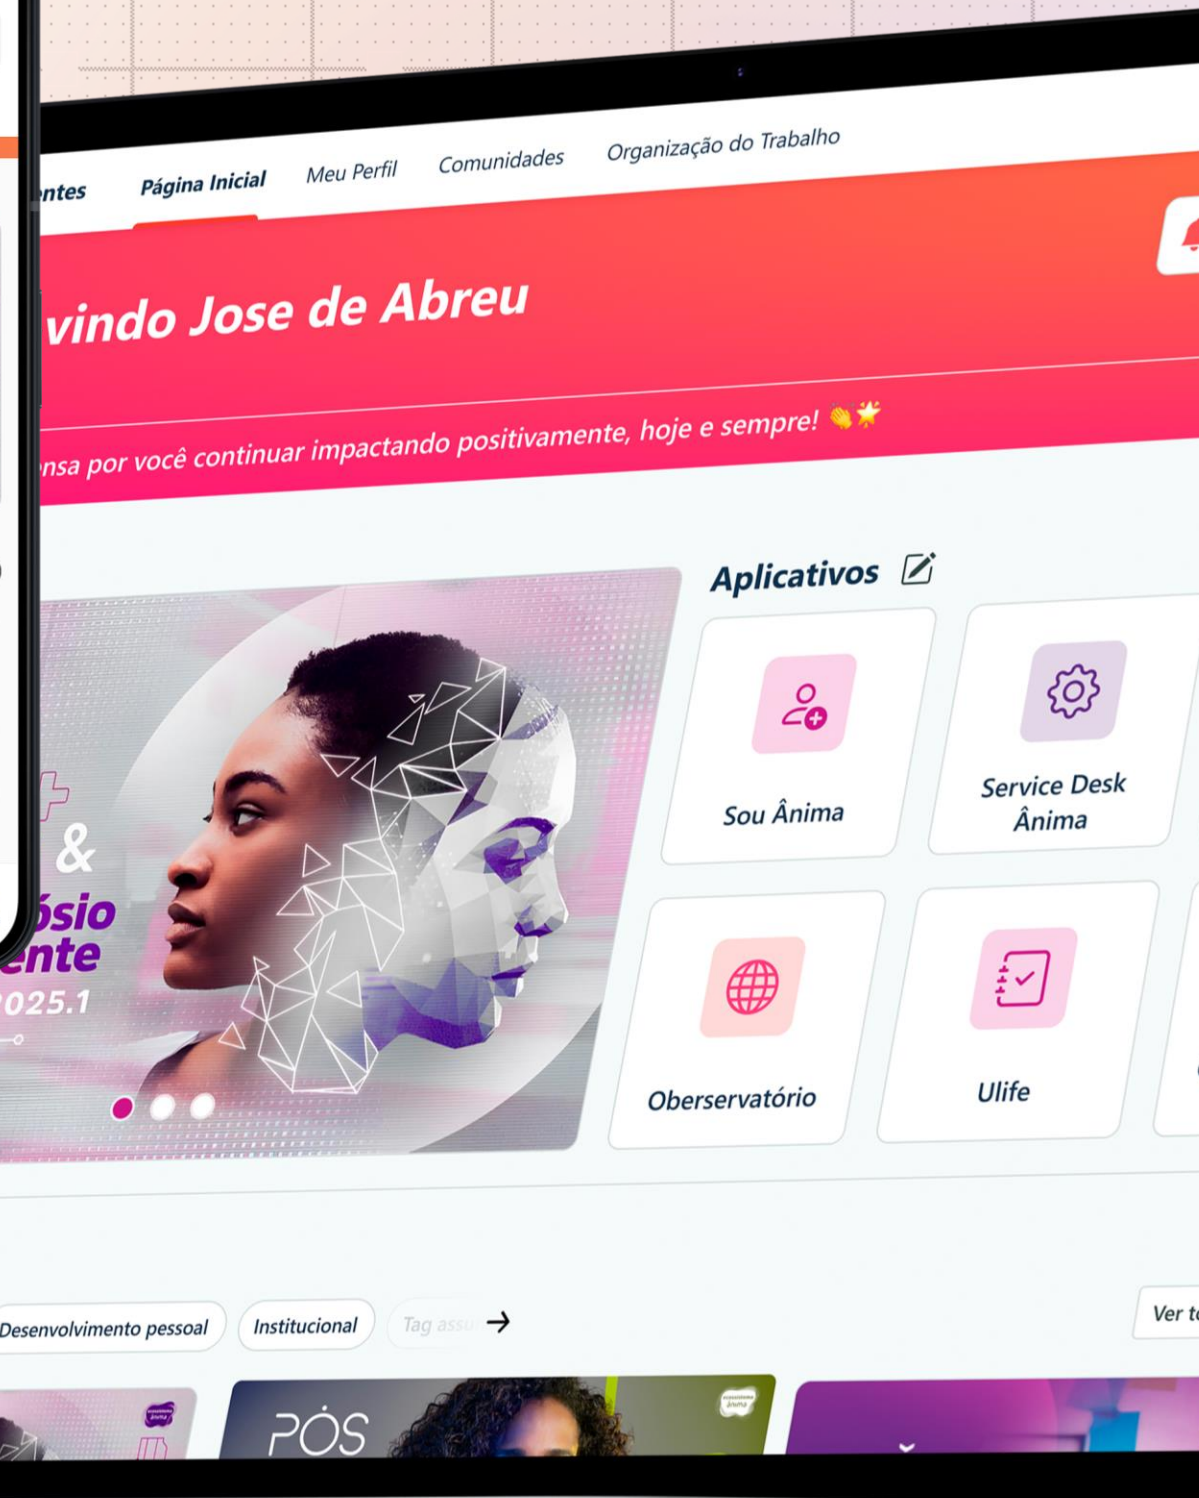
ntes Página Inicial Meu Perfil Comunidades Organização do Trabalho

vindo Jose de Abreu

nsa por você continuar impactando positivamente, hoje e sempre! 👏🌟

&
ósio
ente
025.1

Aplicativos

Sou Ânima

Service Desk Ânima

Oberservatório

Ulife

Desenvolvimento pessoal Institucional Tag assu

Ver t

PÓS